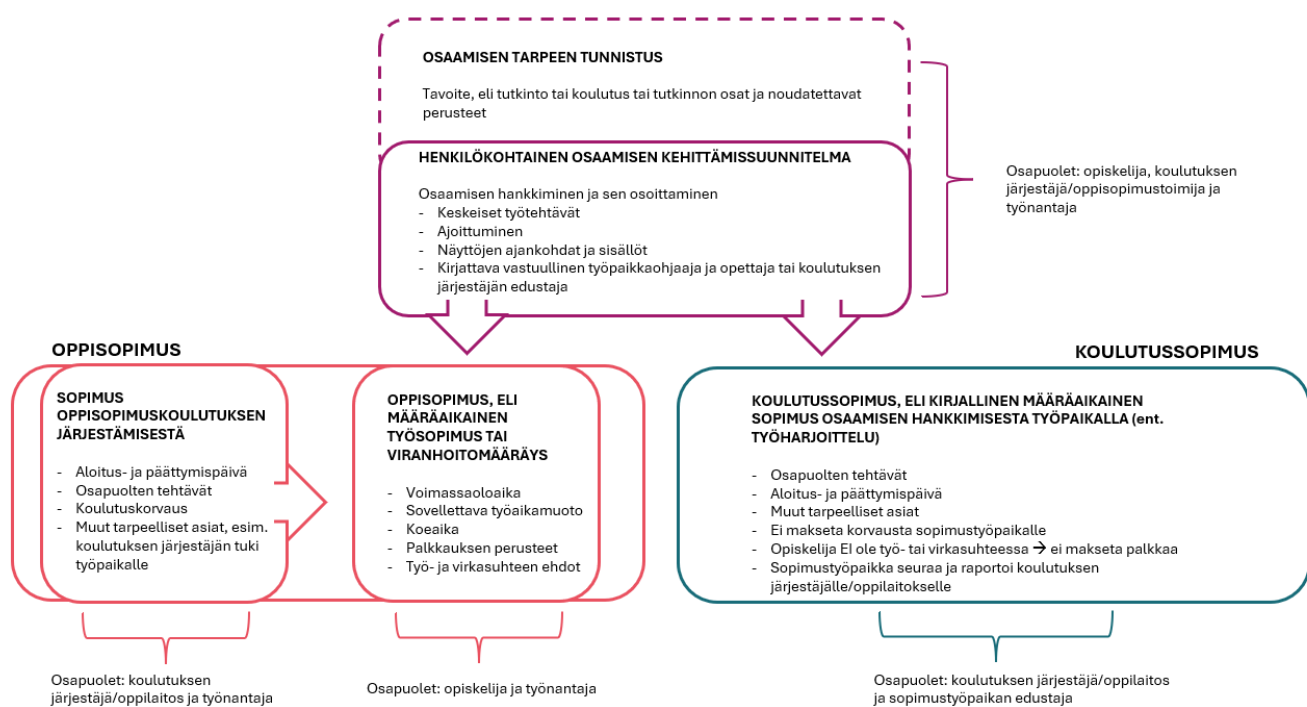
OSAAMISEN TARPEEN TUNNISTUS

Tavoite, eli tutkinto tai koulutus tai tutkinnon osat ja noudatettavat perusteet

HENKILÖKOHTAINEN OSAAMISEN KEHITTÄMISSUUNNITELMA

Osaamisen hankkiminen ja sen osoittaminen
- Keskeiset työtehtävät
- Ajoittuminen
- Näyttöjen ajankohdat ja sisällöt
- Kirjattava vastuullinen työpaikkaohjaaja ja opettaja tai koulutuksen järjestäjän edustaja

Osapuolet: opiskelija, koulutuksen järjestäjä/oppisopimustoimija ja työnantaja

OPPISOPIMUS

SOPIMUS OPPISOPIMUSKOULUTUKSEN JÄRJESTÄMISESTÄ

- Aloitus- ja päättymispäivä
- Osapuolten tehtävät
- Koulutuskorvaus
- Muut tarpeelliset asiat, esim. koulutuksen järjestäjän tuki työpaikalle

OPPISOPIMUS, ELI MÄÄRÄAIKAINEN TYÖSOPIMUS TAI VIRANHOITOMÄÄRÄYS

- Voimassaoloaika
- Sovellettava työaikamuoto
- Koeaika
- Palkkauksen perusteet
- Työ- ja virkasuhteen ehdot

KOULUTUSSOPIMUS

KOULUTUSSOPIMUS, ELI KIRJALLINEN MÄÄRÄAIKAINEN SOPIMUS OSAAMISEN HANKKIMISESTA TYÖPAIKALLA (ent. TYÖHARJOITTELU)

- Osapuolten tehtävät
- Aloitus- ja päättymispäivä
- Muut tarpeelliset asiat
- Ei makseta korvausta sopimustyöpaikalle
- Opiskelija EI ole työ- tai virkasuhteessa → ei makseta palkkaa
- Sopimustyöpaikka seuraa ja raportoi koulutuksen järjestäjälle/oppilaitokselle

Osapuolet: koulutuksen järjestäjä/oppilaitos ja työnantaja

Osapuolet: opiskelija ja työnantaja

Osapuolet: koulutuksen järjestäjä/oppilaitos ja sopimustyöpaikan edustaja